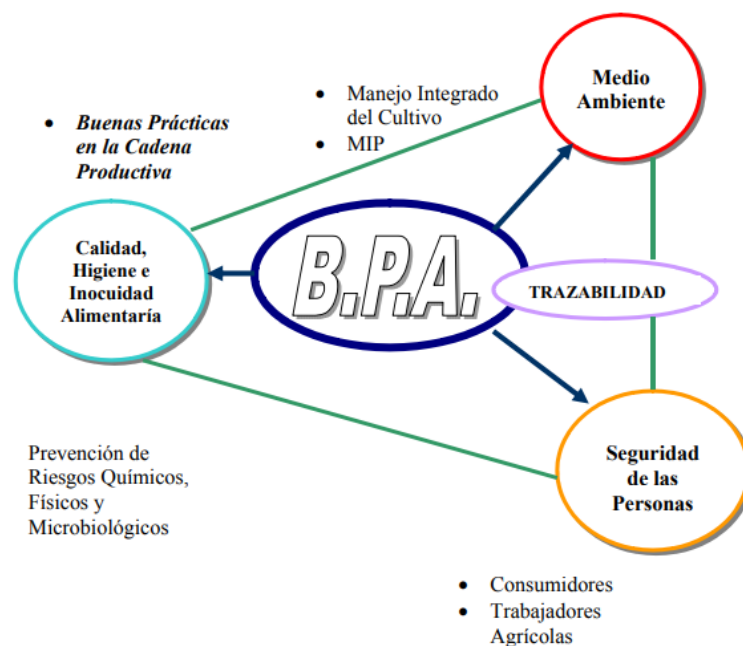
• Manejo Integrado del Cultivo
• MIP

Medio Ambiente

• *Buenas Prácticas en la Cadena Productiva*

Calidad, Higiene e Inocuidad Alimentaría

B.P.A.

TRAZABILIDAD

Prevención de Riesgos Químicos, Físicos y Microbiológicos

Seguridad de las Personas

• Consumidores
• Trabajadores Agrícolas